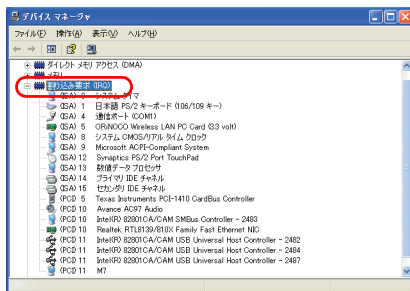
デバイス マネージャ
ファイル(F) 操作(A) 表示(V) ヘルプ(H)
ダイレクト メモリ アクセス (DMA)
メモリ
割り込み要求 (IRQ)
(ISA) 0 システム タイマ
(ISA) 1 日本語 PS/2 キーボード (106/109 キー)
(ISA) 4 通信ポート (COM1)
(ISA) 5 ORiNOCO Wireless LAN PC Card (3.3 volt)
(ISA) 8 システム CMOS/リアル タイム クロック
(ISA) 9 Microsoft ACPI-Compliant System
(ISA) 12 Synaptics PS/2 Port TouchPad
(ISA) 13 数値データ プロセッサ
(ISA) 14 プライマリ IDE チャネル
(ISA) 15 セカンダリ IDE チャネル
(PCI) 5 Texas Instruments PCI-1410 CardBus Controller
(PCI) 10 Avance AC97 Audio
(PCI) 10 Intel(R) 82801CA/CAM SMBus Controller - 2483
(PCI) 10 Realtek RTL8139/810X Family Fast Ethernet NIC
(PCI) 11 Intel(R) 82801CA/CAM USB Universal Host Controller - 2482
(PCI) 11 Intel(R) 82801CA/CAM USB Universal Host Controller - 2484
(PCI) 11 Intel(R) 82801CA/CAM USB Universal Host Controller - 2487
(PCI) 11 M7